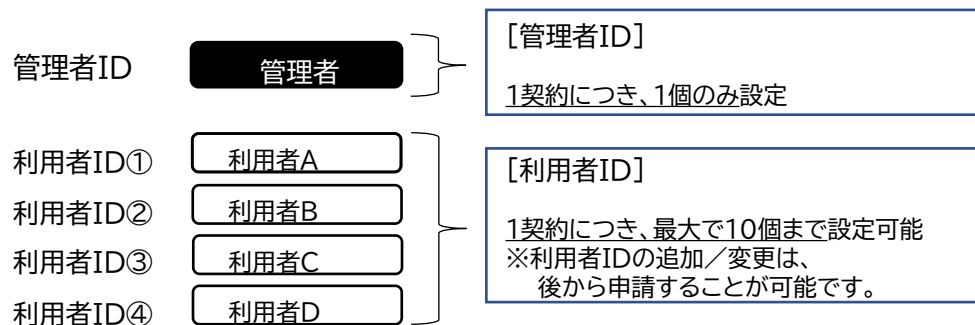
管理者ID

管理者

[管理者ID]

1契約につき、1個のみ設定

利用者ID①

利用者A

利用者ID②

利用者B

利用者ID③

利用者C

利用者ID④

利用者D

[利用者ID]

1契約につき、最大で10個まで設定可能
※利用者IDの追加／変更は、
後から申請することが可能です。